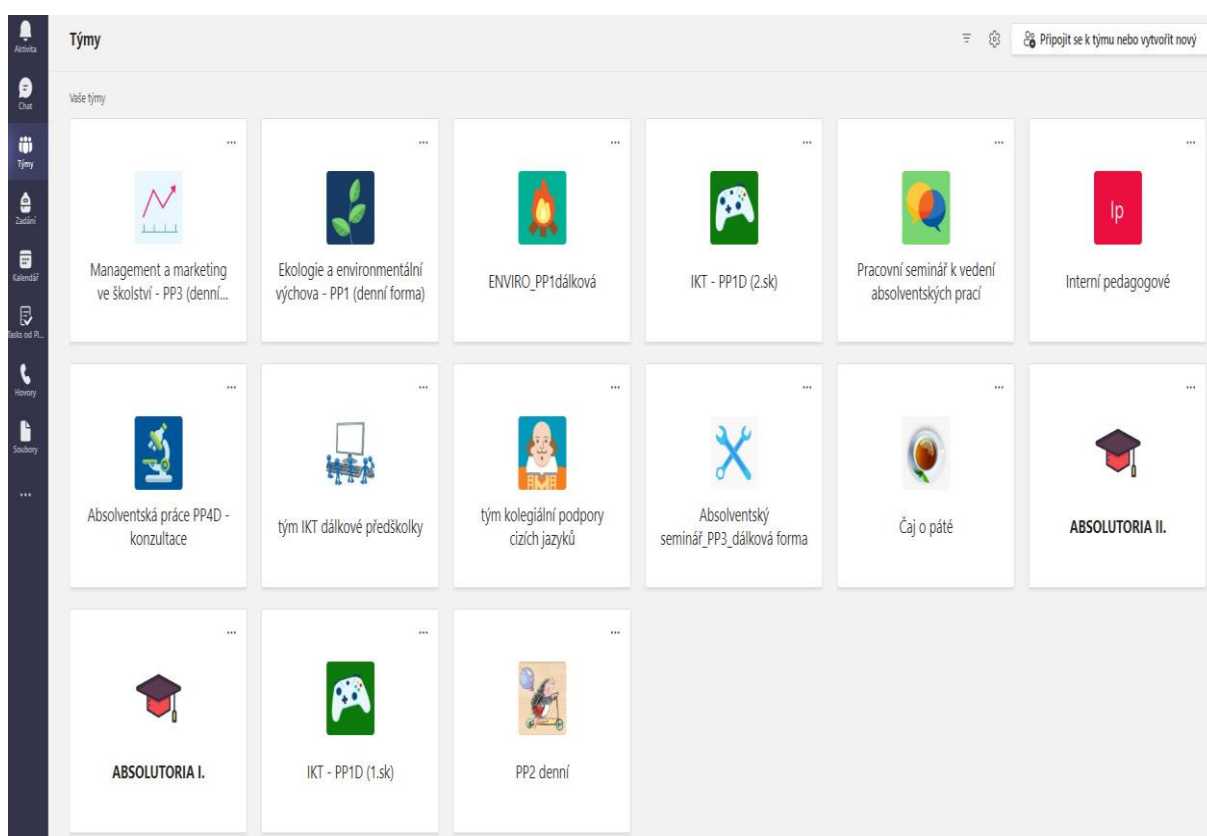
Aktivita
Chat
Týmy
Zadání
Kalendář
Tasks od Pl...
Hovory
Soubory
...

Týmy

Připojit se k týmu nebo vytvořit nový

Vaše týmy

...
Management a marketing ve školství - PP3 (denní...

...
Ekologie a environmentální výchova - PP1 (denní forma)

...
ENVIRO_PP1dálková

...
IKT - PP1D (2.sk)

...
Pracovní seminář k vedení absolventských prací

...
Ip
Interní pedagogové

...
Absolventská práce PP4D - konzultace

...
tým IKT dálkové předškolky

...
tým kolegiální podpory cizích jazyků

...
Absolventský seminář_PP3_dálková forma

...
Čaj o páté

...
ABSOLUTORIA II.

...
ABSOLUTORIA I.

...
IKT - PP1D (1.sk)

...
PP2 denní